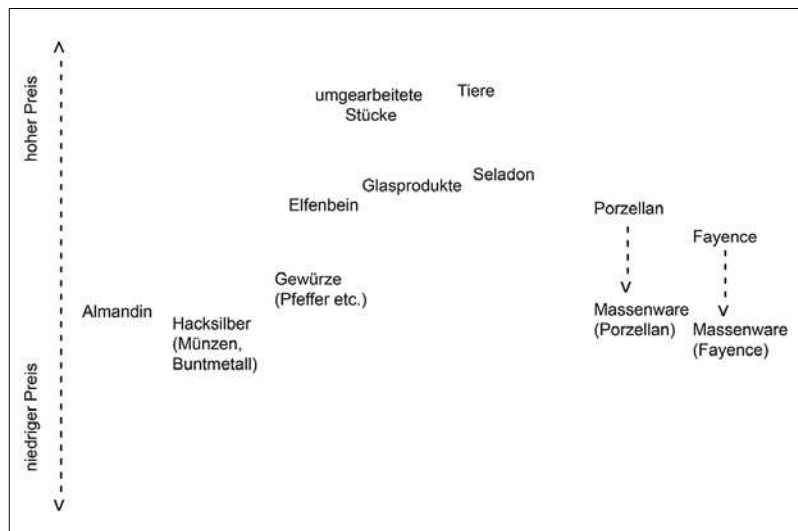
hoher Preis

niedriger Preis

umgearbeitete Stücke

Tiere

Seladon

Glasprodukte

Elfenbein

Porzellan

Fayence

Gewürze (Pfeffer etc.)

Almandin

Hacksilber (Münzen, Buntmetall)

Massenware (Porzellan)

Massenware (Fayence)